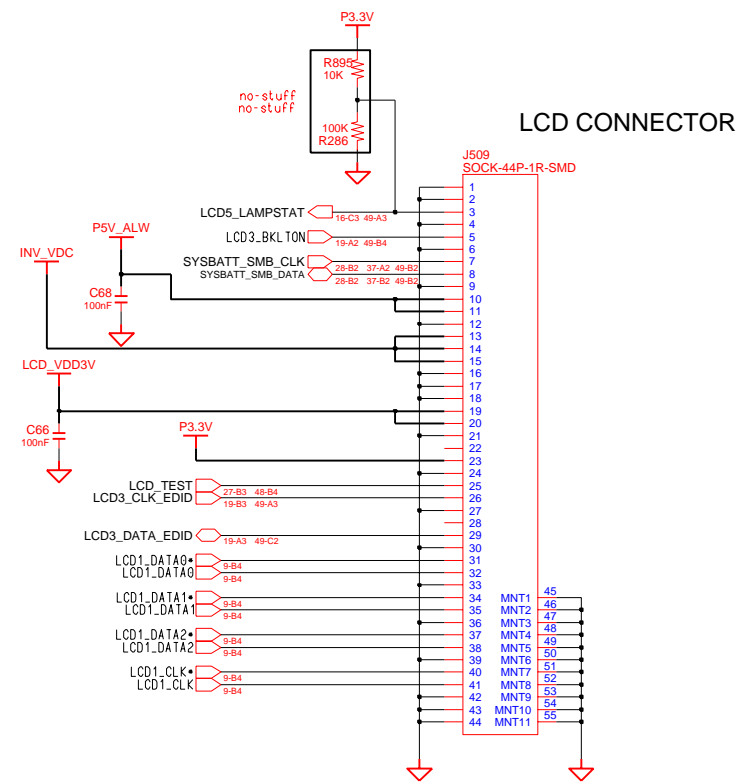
P3.3V

R895
10K

no-stuff
no-stuff

100K
R286

LCD CONNECTOR

J509
SOCK-44P-1R-SMD

LCD5_LAMPSTAT 16-C3 49-A3
LCD3_BKLTON 19-A2 49-B4
SYSBATT_SMB_CLK 28-B2 37-A2 49-B2
SYSBATT_SMB_DATA 28-B2 37-B2 49-B2

P5V_ALW
C68
100nF

INV_VDC

LCD_VDD3V
C66
100nF

P3.3V

LCD_TEST 27-B3 48-B4
LCD3_CLK_EDID 19-B3 49-A3

LCD3_DATA_EDID 19-A3 49-C2

LCD1_DATA0 9-B4
LCD1_DATA0 9-B4
LCD1_DATA1 9-B4
LCD1_DATA1 9-B4
LCD1_DATA2 9-B4
LCD1_DATA2 9-B4
LCD1_CLK 9-B4
LCD1_CLK 9-B4

1
2
3
4
5
6
7
8
9
10
11
12
13
14
15
16
17
18
19
20
21
22
23
24
25
26
27
28
29
30
31
32
33
34
35
36
37
38
39
40
41
42
43
44

MNT1 45
MNT2 46
MNT3 47
MNT4 48
MNT5 49
MNT6 50
MNT7 51
MNT8 52
MNT9 53
MNT10 54
MNT11 55